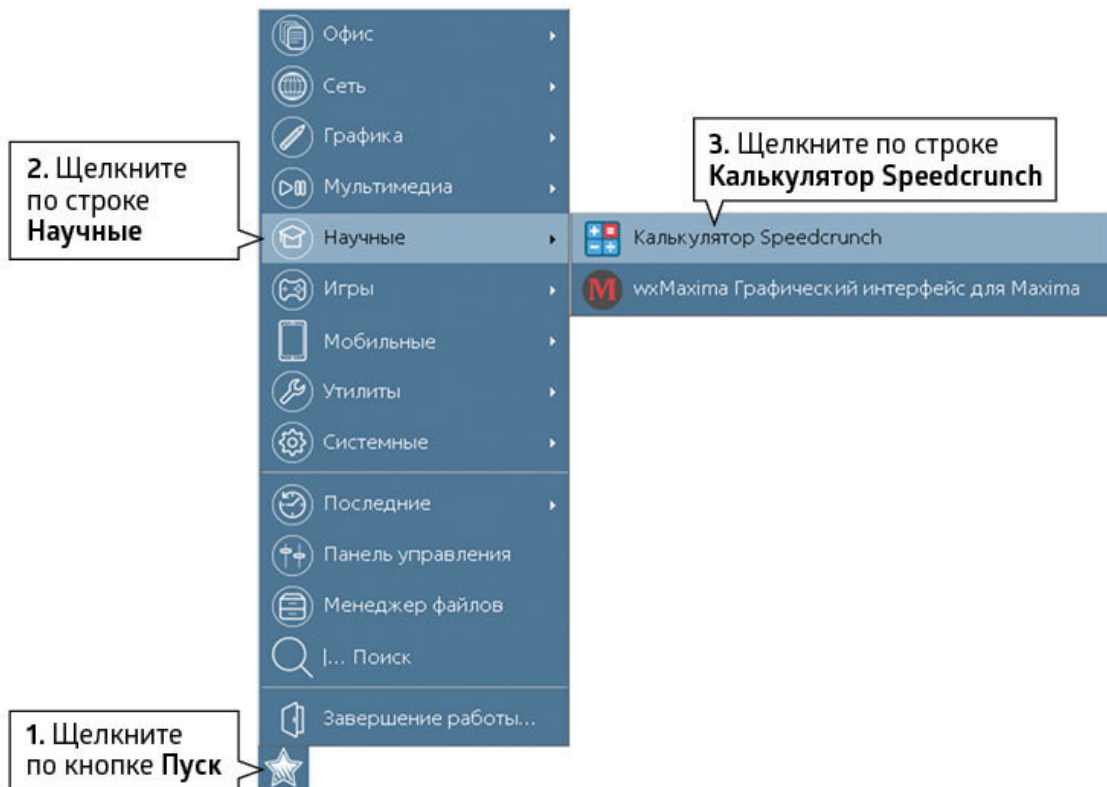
Офис
Сеть
Графика
Мультимедиа
Научные
Игры
Мобильные
Утилиты
Системные
Последние
Панель управления
Менеджер файлов
|... Поиск
Завершение работы...

2. Щелкните по строке **Научные**

3. Щелкните по строке **Калькулятор Speedcrunch**

Калькулятор Speedcrunch
wxMaxima Графический интерфейс для Maxima

1. Щелкните по кнопке **Пуск**